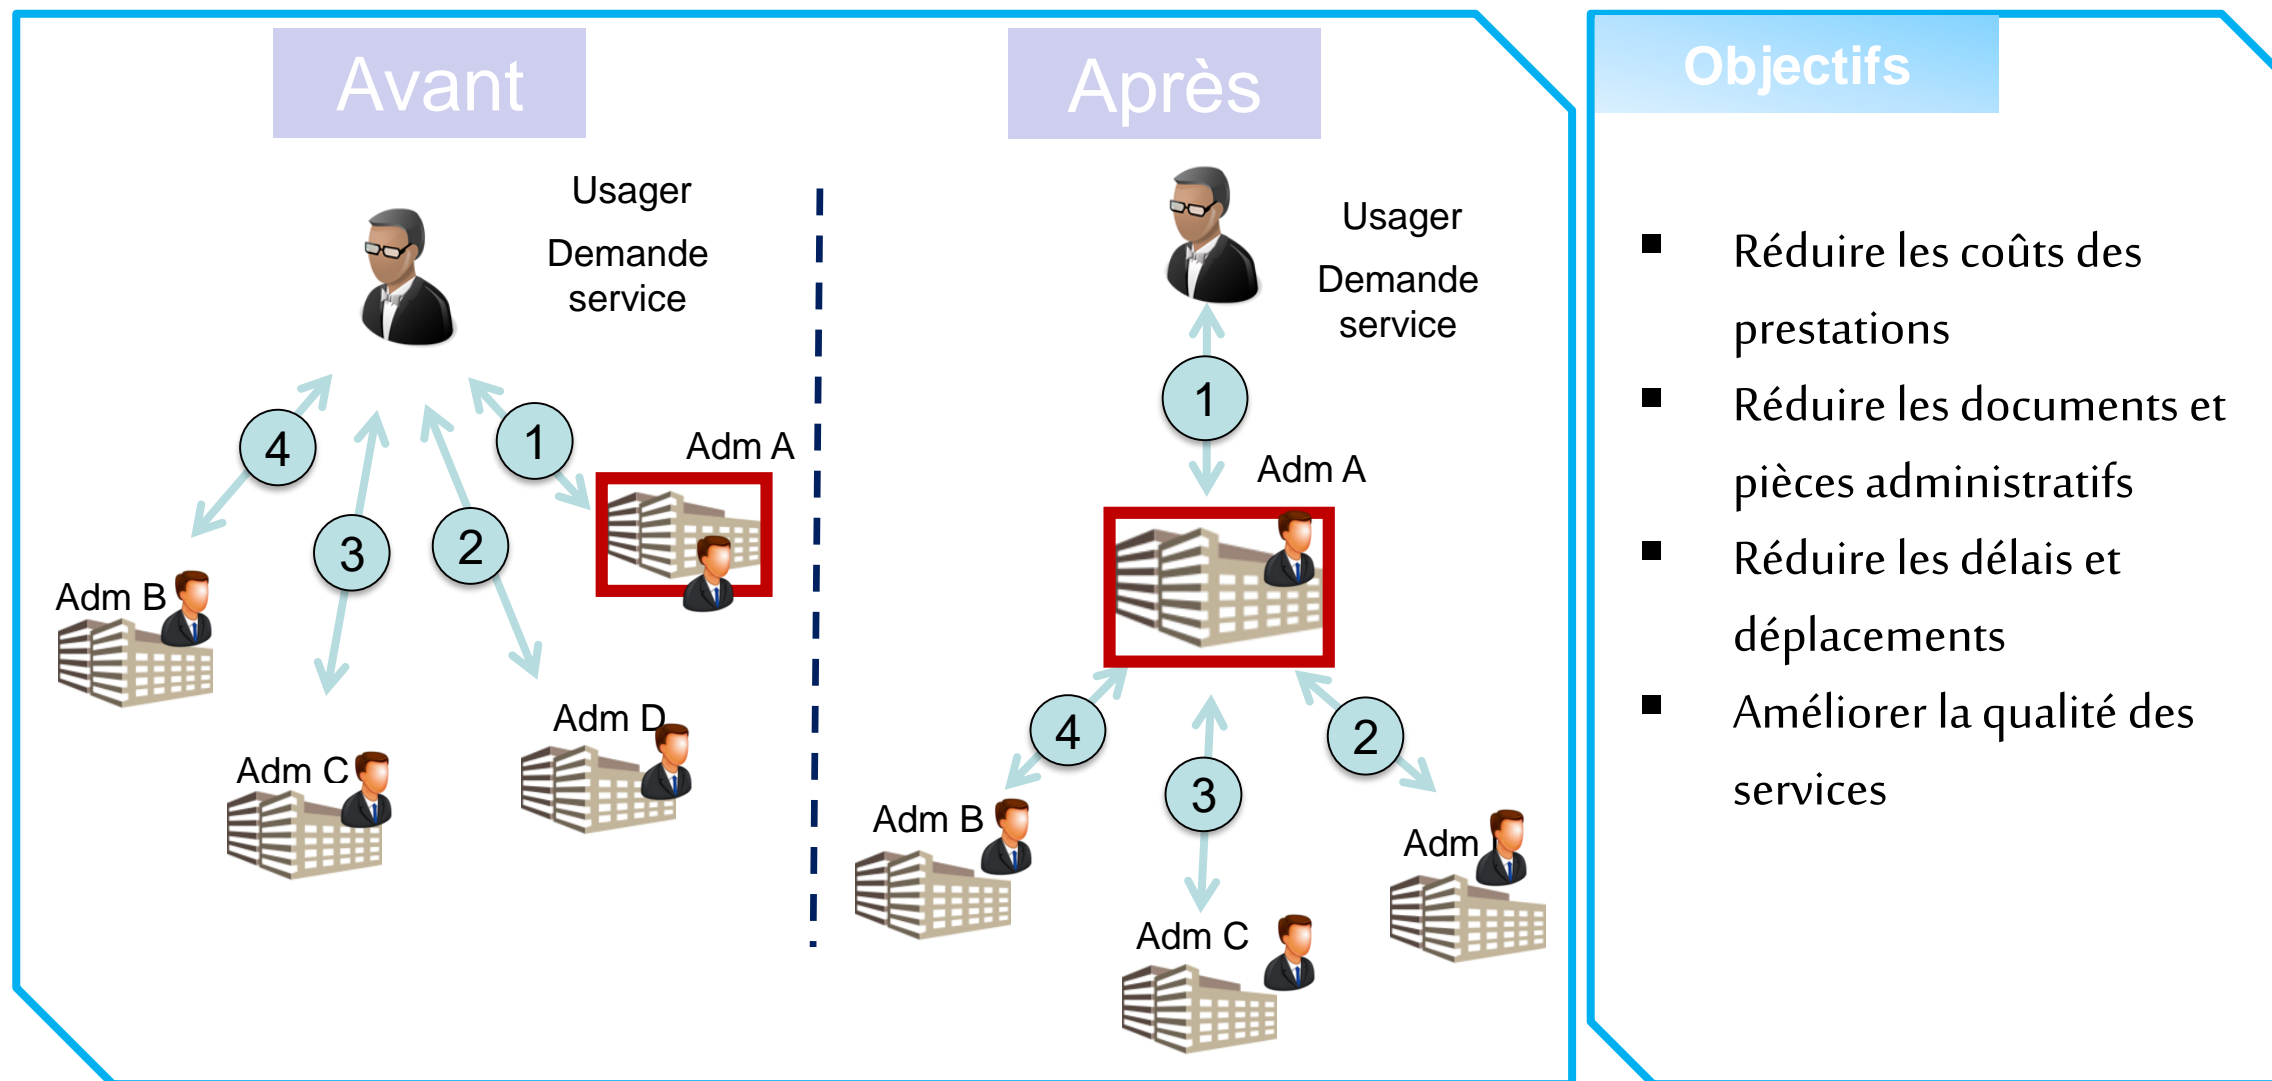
Avant

Usager

Demande service

4

1

Adm A

3

2

Adm B

Adm C

Adm D

Après

Usager

Demande service

1

Adm A

4

2

3

Adm B

Adm

Adm C

Objectifs

■ Réduire les coûts des prestations

■ Réduire les documents et pièces administratifs

■ Réduire les délais et déplacements

■ Améliorer la qualité des services